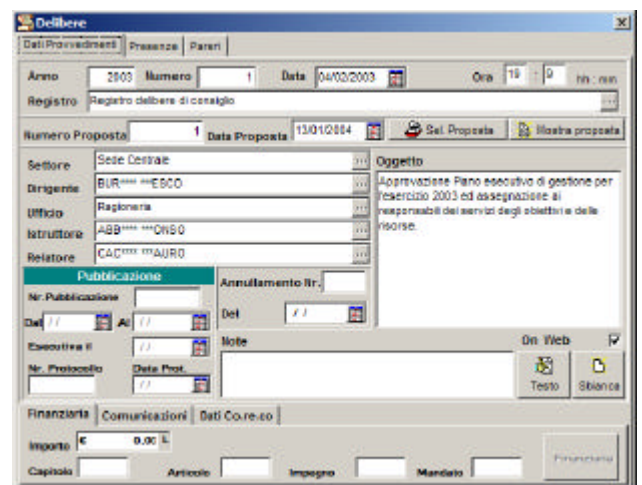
Delibere

Dati Provvedimenti | Presenze | Pareri

Anno 2003 Numero 1 Data 04/02/2003 Ora 19 : 9 hh : mm

Registro Registro delibere di consiglio

Numero Proposta 1 Data Proposta 13/01/2004 Sel. Proposta Mostra proposta

Settore Sede Centrale
Dirigente BUR**** ***ESCO
Ufficio Ragioneria
Istruttore ABB**** ***ONSO
Relatore CAC**** ***AURO

Oggetto
Approvazione Piano esecutivo di gestione per l'esercizio 2003 ed assegnazione ai responsabili dei servizi degli obiettivi e delle risorse.

Pubblicazione
Nr. Pubblicazione
Dal / / Al / /
Esecutiva il / /
Nr. Protocollo Data Prot. / /

Annullamento Nr.
Del / /

Note

On Web
Testo Sbianca

Finanziaria | Comunicazioni | Dati Co.re.co

Importo € 0,00 L.
Capitolo Articolo Impegno Mandato
Finanziaria